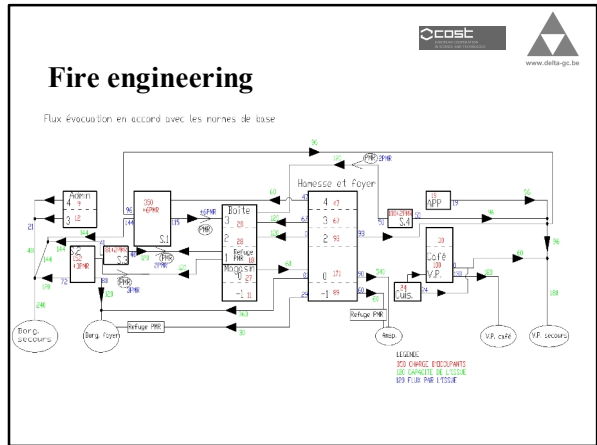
cost

www.delta-gc.be

Fire engineering

Flux évacuation en accord avec les normes de base

Admin
4
3

S.2

350 +6PMR

S.1

Boîte
3
2
1 Refuge PMR
Magasin
0
-1

Jeunesse et Foyer
4
3
2
0
-1

S.4

APP

Café
V.P.

Cuis.

Refuge PMR

Refuge PMR

Borg. secours

Borg. Foyer

Resp.

V.P. café

V.P. secours

PMR

LEGENDE
300 CHARGE D'OCCUPANTS
100 CAPACITE DE L'ISSUE
120 FLUX PAR L'ISSUE